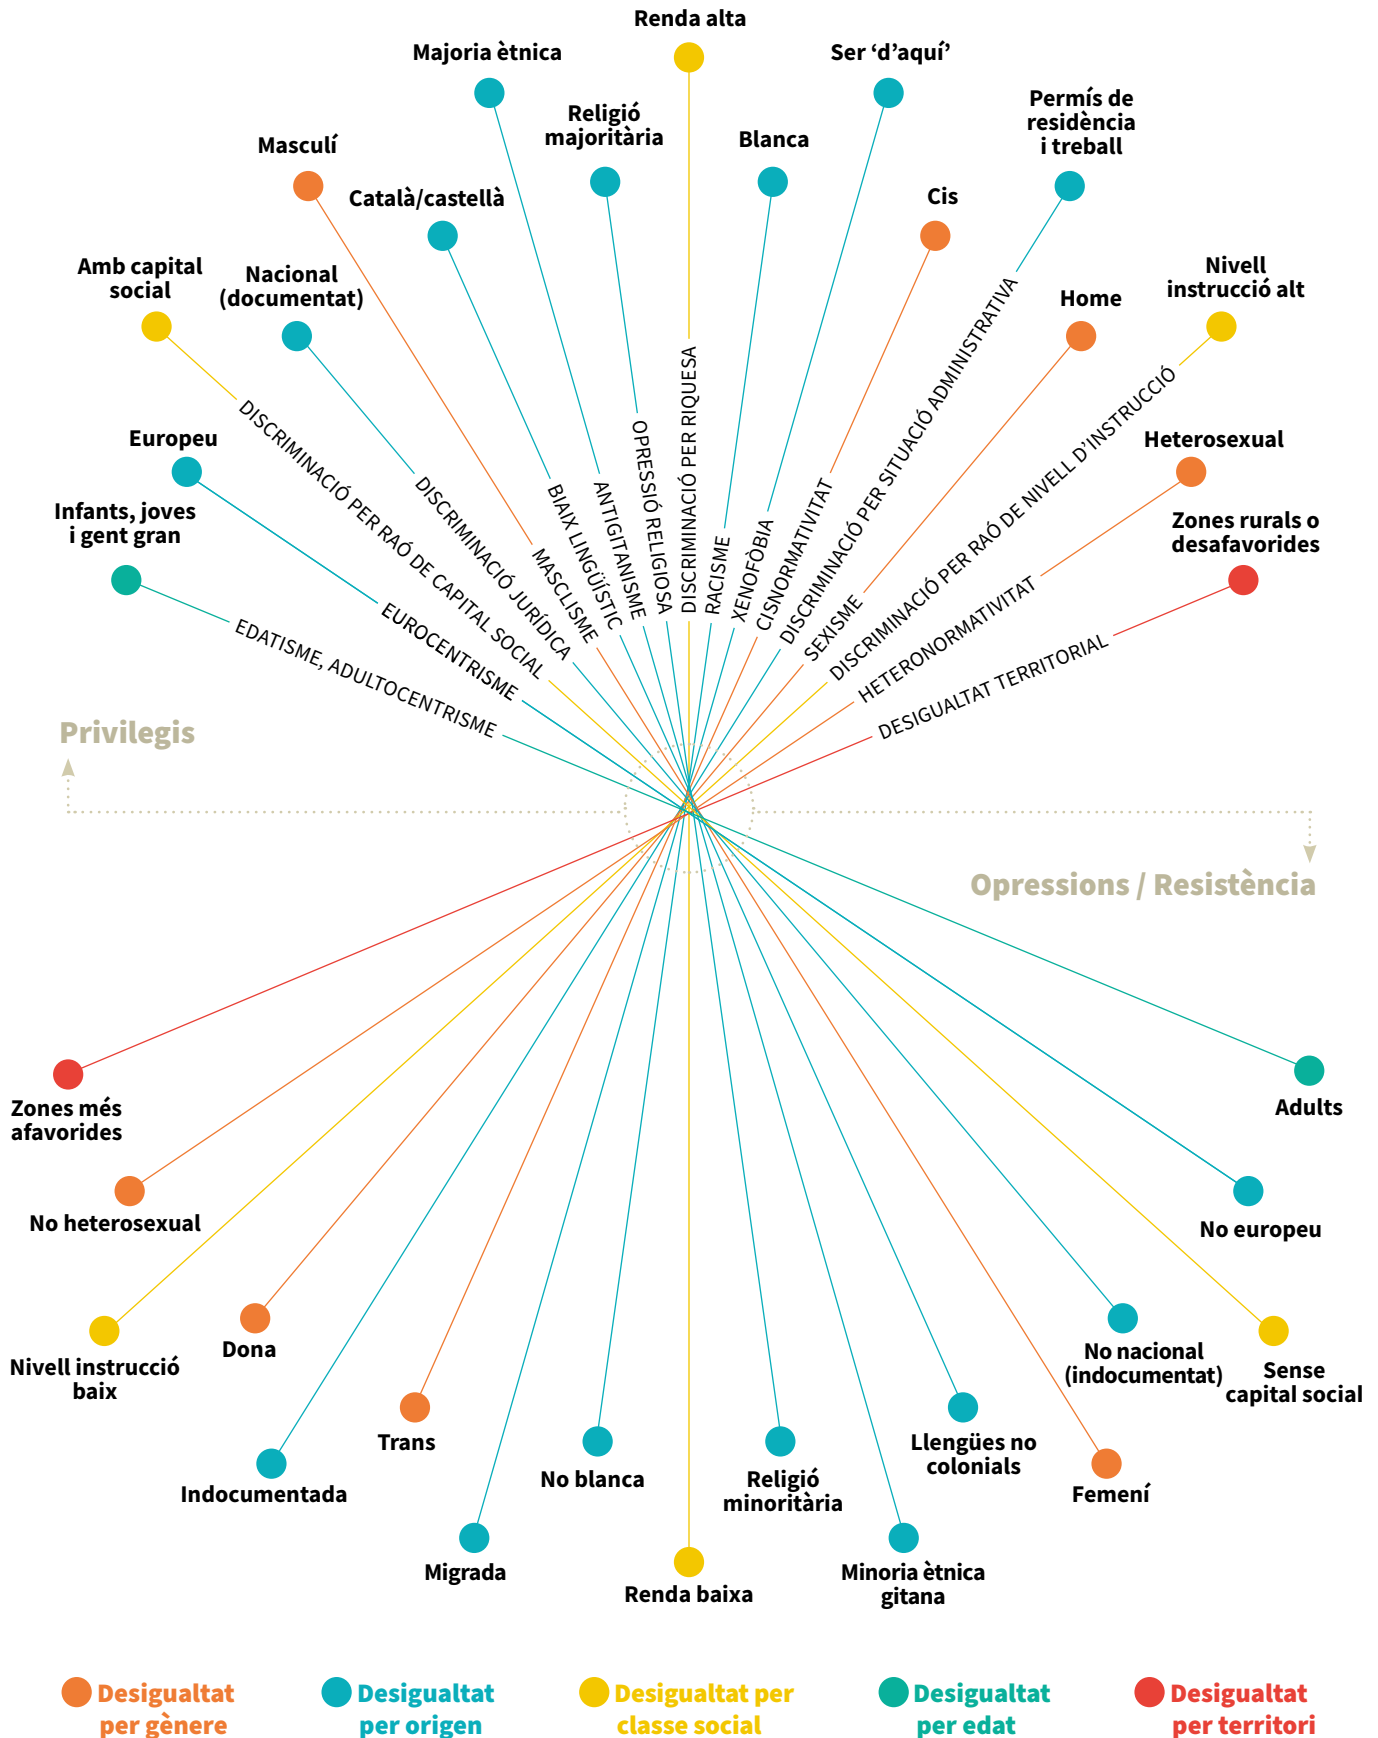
Renda alta

Majoria ètnica

Ser 'd'aquí'

Religió majoritària

Blanca

Permís de residència i treball

Masculí

Català/castellà

Cis

Amb capital social

Nacional (documentat)

Home

Nivell instrucció alt

Europeu

Heterosexual

Infants, joves i gent gran

Zones rurals o desafavorides

DISCRIMINACIÓ PER RAÓ DE CAPITAL SOCIAL

DISCRIMINACIÓ JURÍDICA

MASCLISME

BIAIX LINGÜÍSTIC

ANTIGITANISME

OPRESSIÓ RELIGIOSA

DISCRIMINACIÓ PER RIQUESA

RACISME

XENOFÒBIA

CISNORMATIVITAT

DISCRIMINACIÓ PER SITUACIÓ ADMINISTRATIVA

SEXISME

DISCRIMINACIÓ PER RAÓ DE NIVELL D'INSTRUCCIÓ

HETERONORMATIVITAT

DESIGUALTAT TERRITORIAL

EUROCENTRISME

EDATISME, ADULTOCENTRISME

Privilegis

Opressions / Resistència

Zones més afavorides

Adults

No heterosexual

No europeu

Nivell instrucció baix

Dona

No nacional (indocumentat)

Sense capital social

Trans

Llengües no colonials

Indocumentada

No blanca

Religió minoritària

Femení

Migrada

Renda baixa

Minoria ètnica gitana

Desigualtat per gènere

Desigualtat per origen

Desigualtat per classe social

Desigualtat per edat

Desigualtat per territori